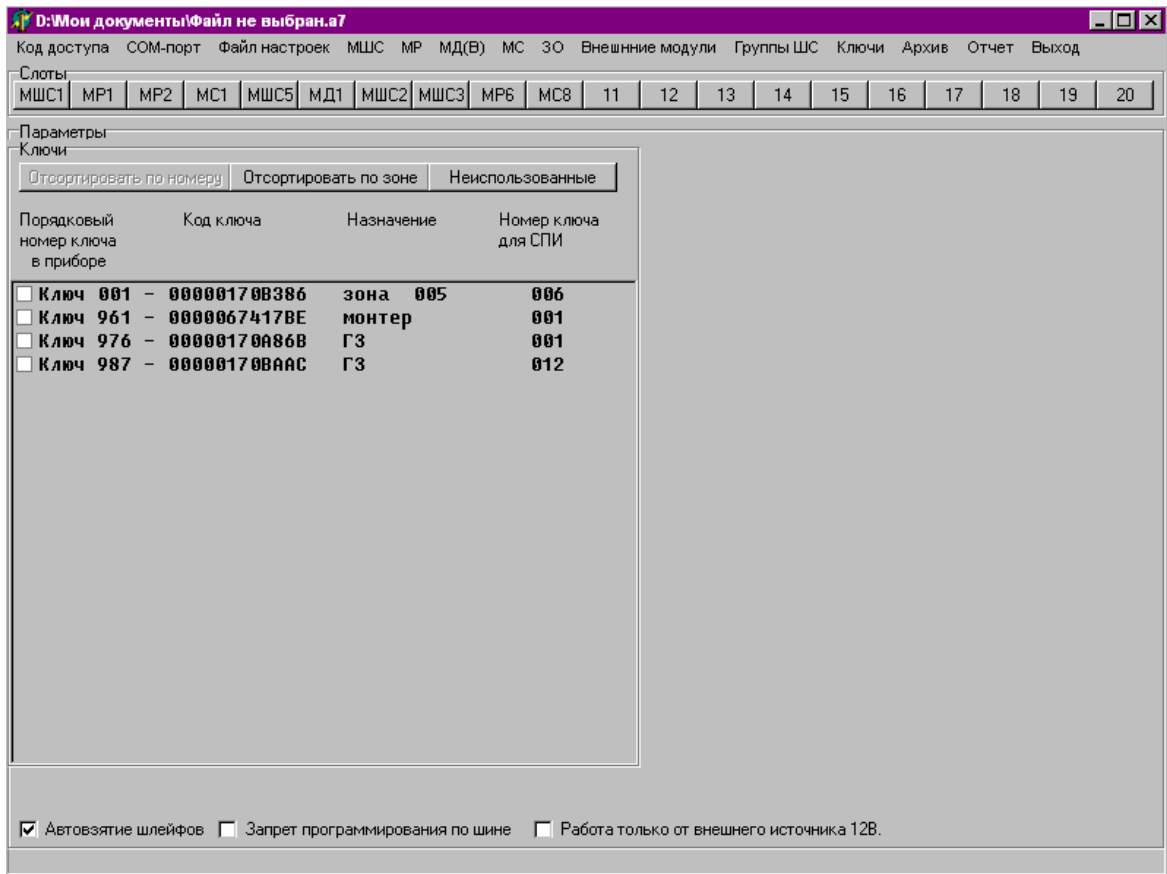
D:\Мои документы\Файл не выбран.a7

Код доступа COM-порт Файл настроек МШС МР МД(В) МС ЗО Внешние модули Группы ШС Ключи Архив Отчет Выход

Слоты

| МШС1 | МР1 | МР2 | МС1 | МШС5 | МД1 | МШС2 | МШС3 | МР6 | МС8 | 11 | 12 | 13 | 14 | 15 | 16 | 17 | 18 | 19 | 20 |
|---|---|---|---|---|---|---|---|---|---|---|---|---|---|---|---|---|---|---|---|

Параметры

Ключи

Отсортировать по номеру Отсортировать по зоне Неиспользованные

| Порядковый номер ключа в приборе | Код ключа | Назначение | Номер ключа для СПИ |
|---|---|---|---|
| Ключ 001 - | 00000170B386 | зона 005 | 006 |
| Ключ 961 - | 0000067417BE | монтер | 001 |
| Ключ 976 - | 00000170A86B | ГЗ | 001 |
| Ключ 987 - | 00000170BAAC | ГЗ | 012 |

Автовзятие шлейфов Запрет программирования по шине Работа только от внешнего источника 12В.